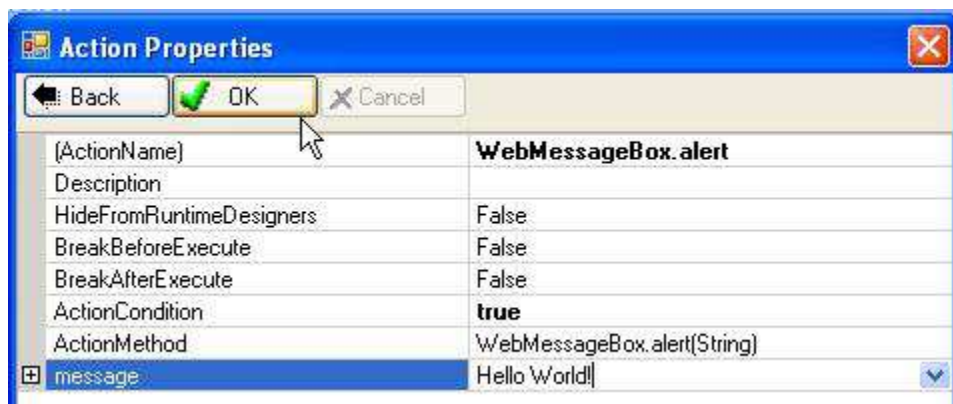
Action Properties

Back | OK | Cancel

| | |
|---|---|
| (ActionName) | **WebMessageBox.alert** |
| Description | |
| HideFromRuntimeDesigners | False |
| BreakBeforeExecute | False |
| BreakAfterExecute | False |
| ActionCondition | **true** |
| ActionMethod | WebMessageBox.alert(String) |
| message | Hello World! |